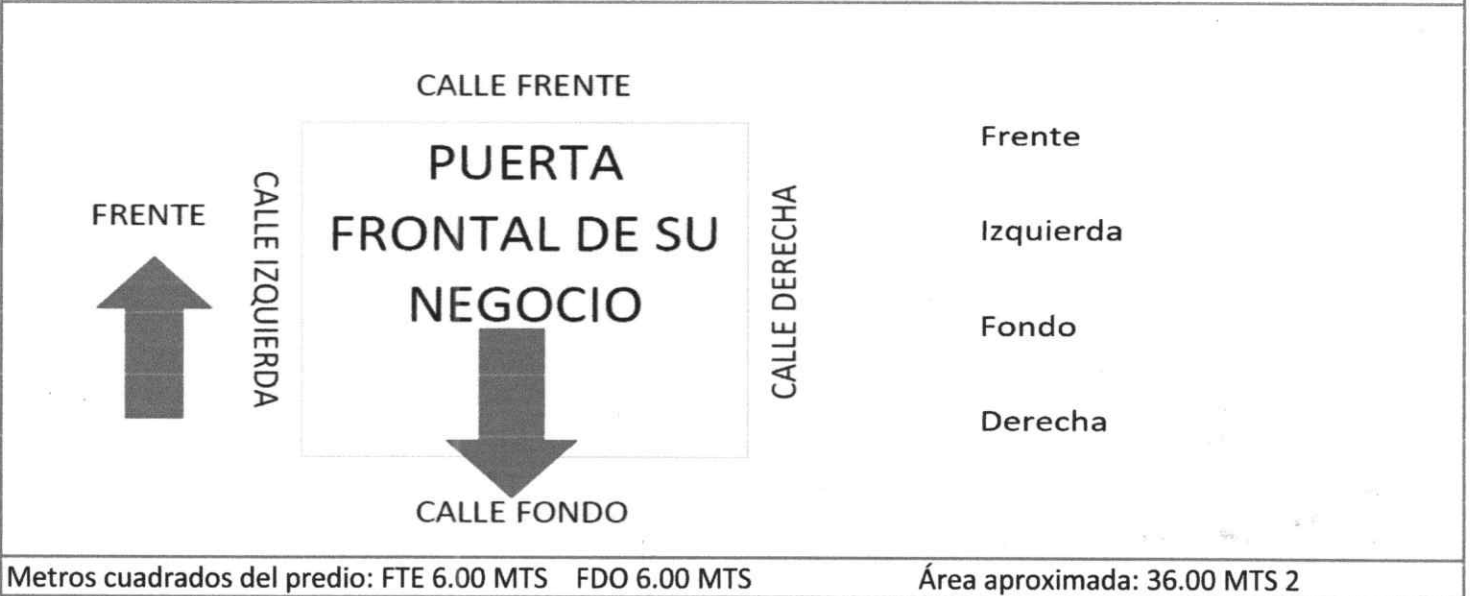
CALLE FRENTE

FRENTE

CALLE IZQUIERDA

PUERTA FRONTAL DE SU NEGOCIO

CALLE DERECHA

CALLE FONDO

Frente

Izquierda

Fondo

Derecha

Metros cuadrados del predio: FTE 6.00 MTS FDO 6.00 MTS Área aproximada: 36.00 MTS 2